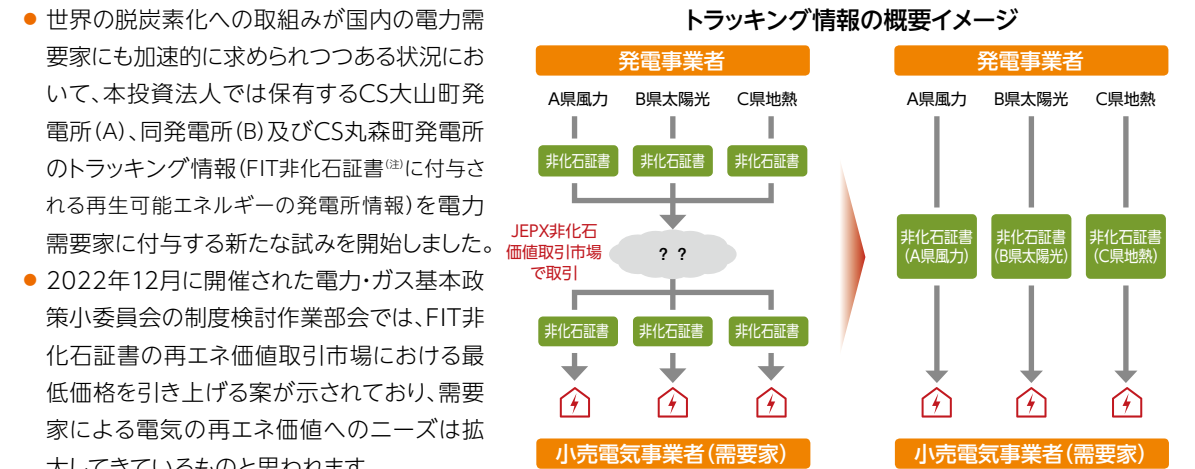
● 世界の脱炭素化への取組みが国内の電力需要家にも加速的に求められつつある状況において、本投資法人では保有するCS大山町発電所(A)、同発電所(B)及びCS丸森町発電所のトラッキング情報(FIT非化石証書(注)に付与される再生可能エネルギーの発電所情報)を電力需要家に付与する新たな試みを開始しました。

● 2022年12月に開催された電力・ガス基本政策小委員会の制度検討作業部会では、FIT非化石証書の再エネ価値取引市場における最低価格を引き上げる案が示されており、需要家による電気の再エネ価値へのニーズは拡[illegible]

トラッキング情報の概要イメージ

発電事業者

A県風力 B県太陽光 C県地熱

非化石証書 非化石証書 非化石証書

JEPX非化石価値取引市場で取引

? ?

非化石証書 非化石証書 非化石証書

小売電気事業者(需要家)

発電事業者

A県風力 B県太陽光 C県地熱

非化石証書(A県風力) 非化石証書(B県太陽光) 非化石証書(C県地熱)

小売電気事業者(需要家)